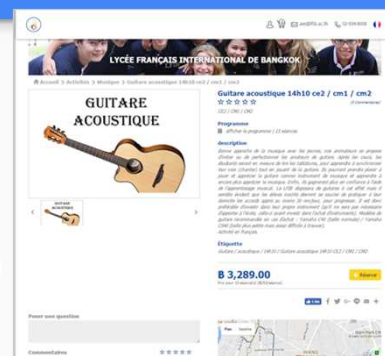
LYCÉE FRANÇAIS INTERNATIONAL DE BANGKOK

Accueil > Activités > Musique > Guitare acoustique 14h10 ce2 / cm1 / cm2

GUITARE ACOUSTIQUE

Guitare acoustique 14h10 ce2 / cm1 / cm2

☆☆☆☆☆

CE2 / CM1 / CM2

Programme

description

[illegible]

Étiquette

Guitare acoustique / 14h10 / Guitare acoustique 14h10 CE2 / CM1 / CM2

B 3,289.00

Réserver

Poser une question

Commentaire

☆☆☆☆☆